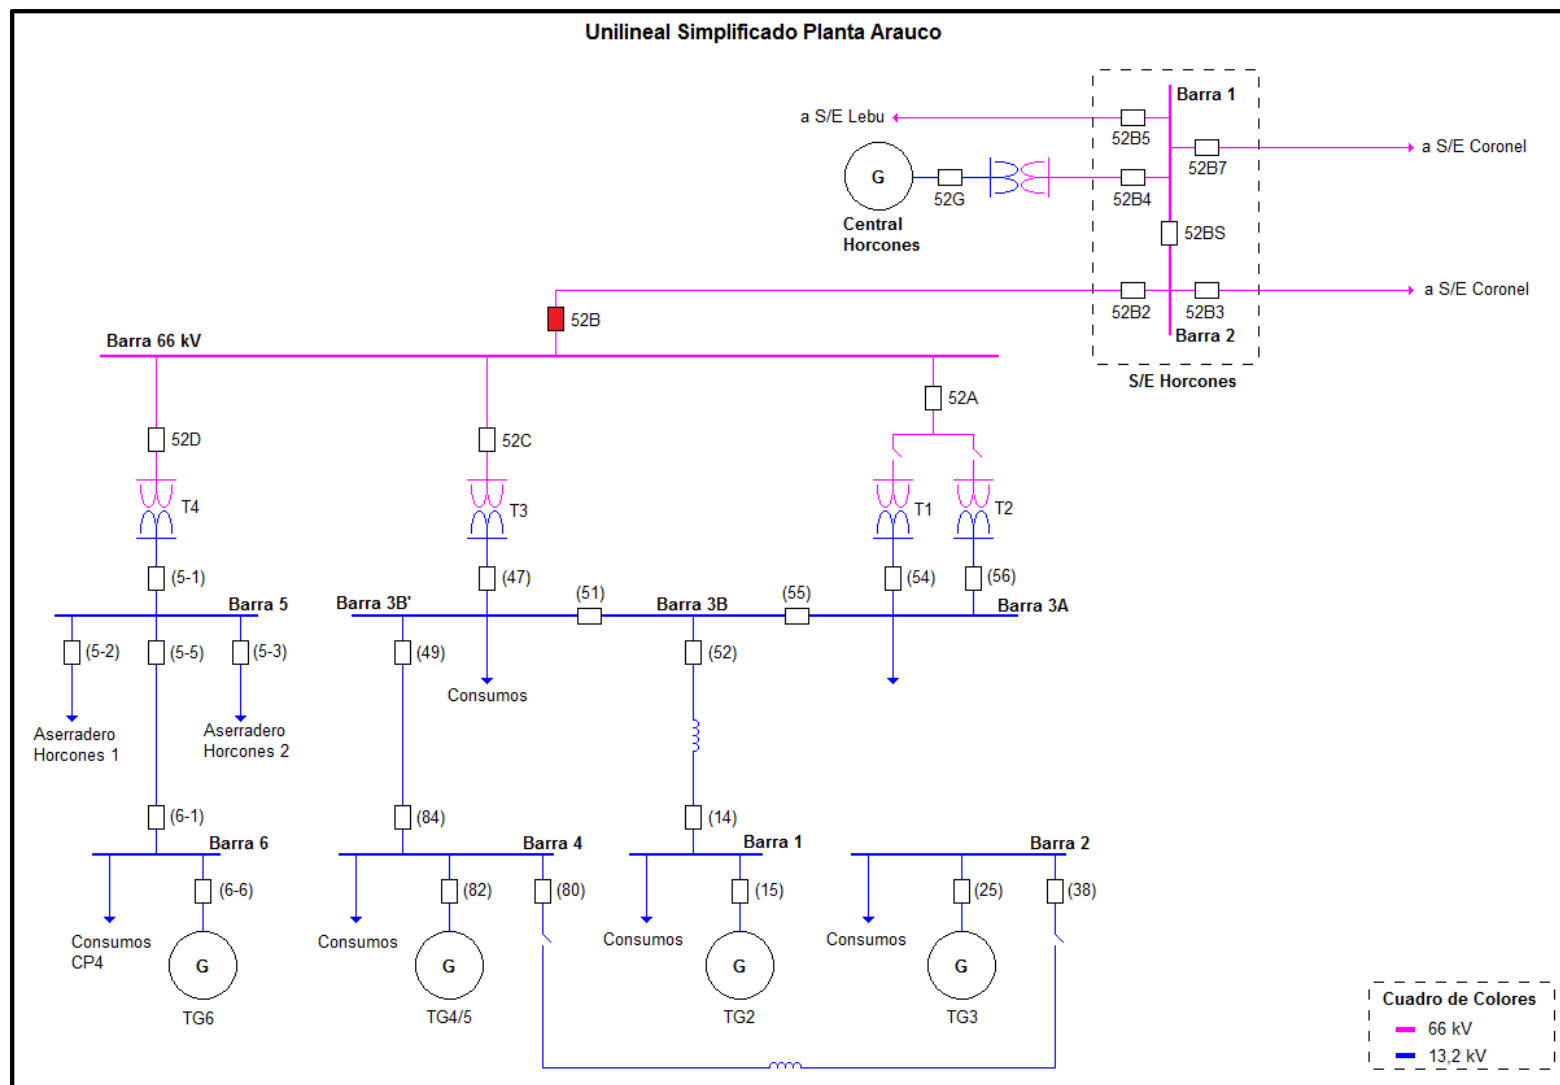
Unilineal Simplificado Planta Arauco

Barra 1
a S/E Lebu
52B5
52B7
a S/E Coronel
G
52G
52B4
Central Horcones
52BS
52B2
52B3
a S/E Coronel
Barra 2
S/E Horcones
52B
Barra 66 kV
52A
52D
52C
T4
T3
T1
T2
(5-1)
(47)
(54)
(56)
Barra 5
Barra 3B'
(51)
Barra 3B
(55)
Barra 3A
(5-2)
(5-5)
(5-3)
(49)
(52)
Consumos
Aserradero Horcones 1
Aserradero Horcones 2
(6-1)
(84)
(14)
Barra 6
Barra 4
Barra 1
Barra 2
(6-6)
(82)
(80)
(15)
(25)
(38)
Consumos CP4
Consumos
Consumos
Consumos
G
G
G
G
TG6
TG4/5
TG2
TG3
Cuadro de Colores
66 kV
13,2 kV